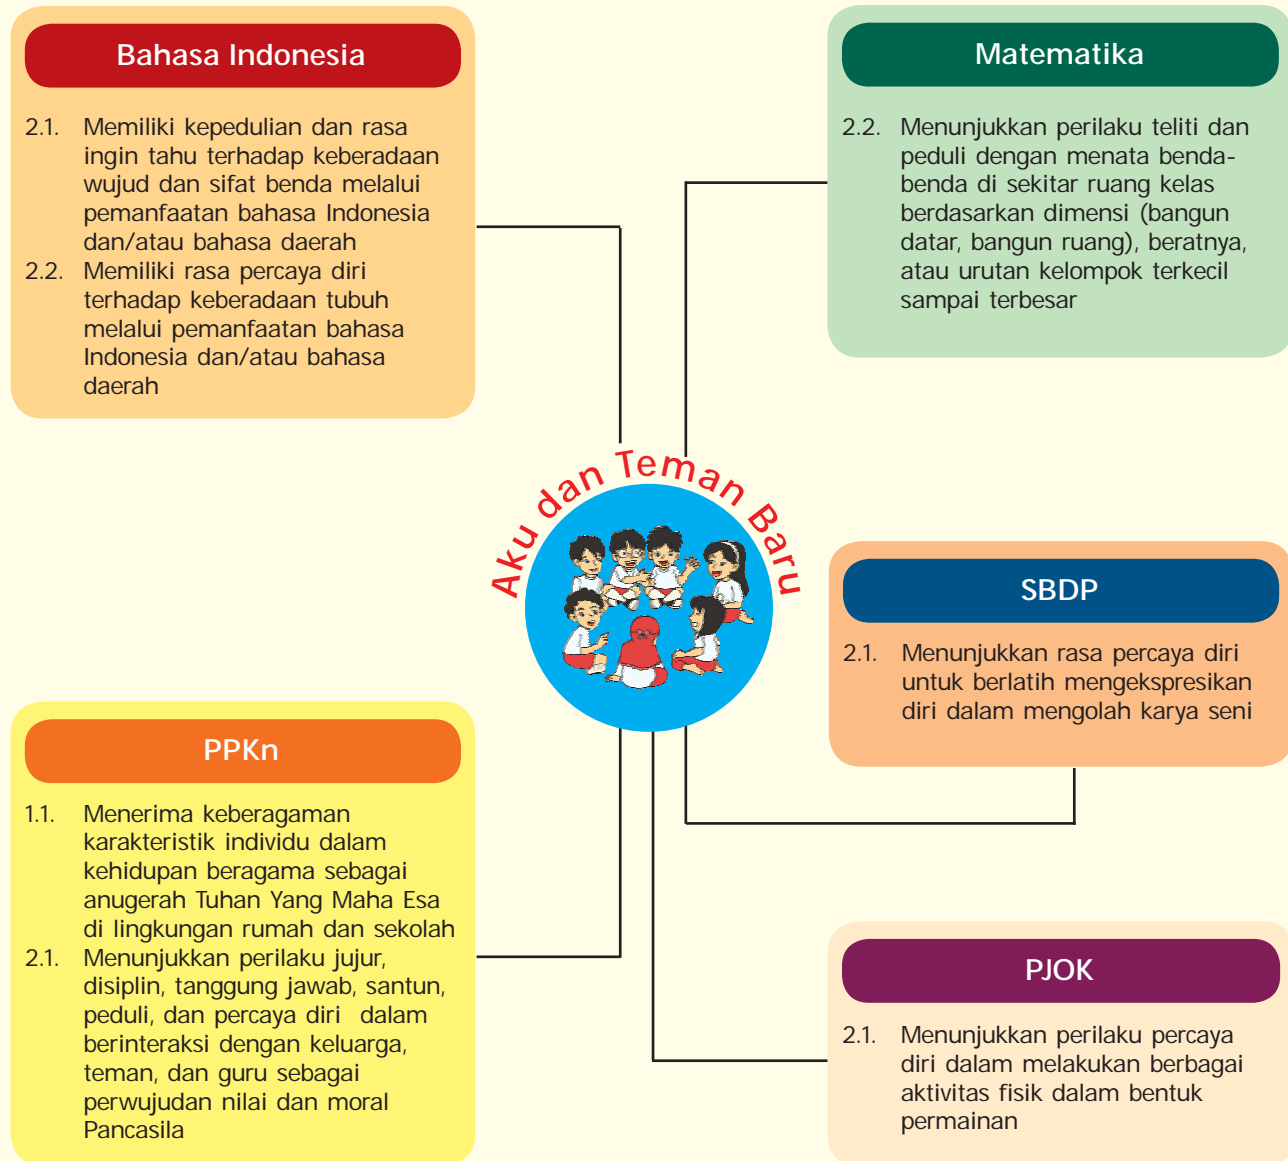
Bahasa Indonesia

2.1. Memiliki kepedulian dan rasa ingin tahu terhadap keberadaan wujud dan sifat benda melalui pemanfaatan bahasa Indonesia dan/atau bahasa daerah

2.2. Memiliki rasa percaya diri terhadap keberadaan tubuh melalui pemanfaatan bahasa Indonesia dan/atau bahasa daerah

Matematika

2.2. Menunjukkan perilaku teliti dan peduli dengan menata benda-benda di sekitar ruang kelas berdasarkan dimensi (bangun datar, bangun ruang), beratnya, atau urutan kelompok terkecil sampai terbesar

Aku dan Teman Baru

SBDP

2.1. Menunjukkan rasa percaya diri untuk berlatih mengekspresikan diri dalam mengolah karya seni

PPKn

1.1. Menerima keberagaman karakteristik individu dalam kehidupan beragama sebagai anugerah Tuhan Yang Maha Esa di lingkungan rumah dan sekolah

2.1. Menunjukkan perilaku jujur, disiplin, tanggung jawab, santun, peduli, dan percaya diri dalam berinteraksi dengan keluarga, teman, dan guru sebagai perwujudan nilai dan moral Pancasila

PJOK

2.1. Menunjukkan perilaku percaya diri dalam melakukan berbagai aktivitas fisik dalam bentuk permainan